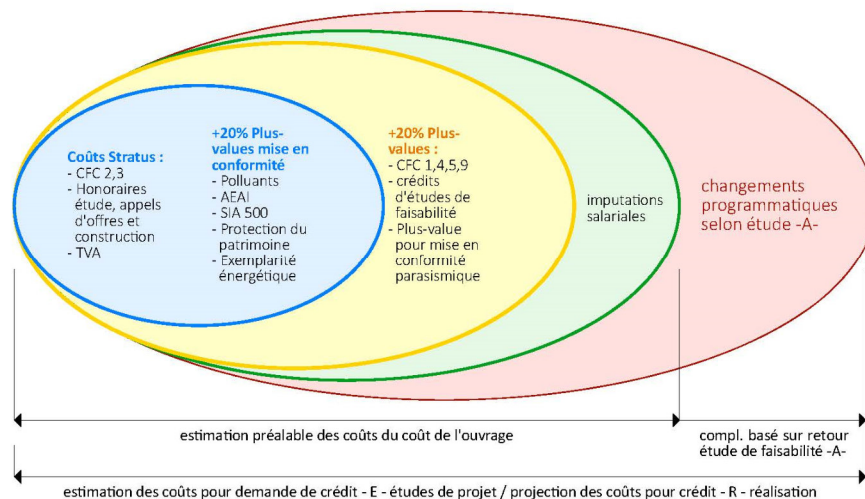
Coûts Stratus :
- CFC 2,3
- Honoraires étude, appels d'offres et construction
- TVA

+20% Plus-values mise en conformité
- Polluants
- AEAI
- SIA 500
- Protection du patrimoine
- Exemplarité énergétique

+20% Plus-values :
- CFC 1,4,5,9
- crédits d'études de faisabilité
- Plus-value pour mise en conformité parasismique

imputations salariales

changements programmatiques selon étude -A-

estimation préalable des coûts du coût de l'ouvrage

compl. basé sur retour étude de faisabilité -A-

estimation des coûts pour demande de crédit - E - études de projet / projection des coûts pour crédit - R - réalisation